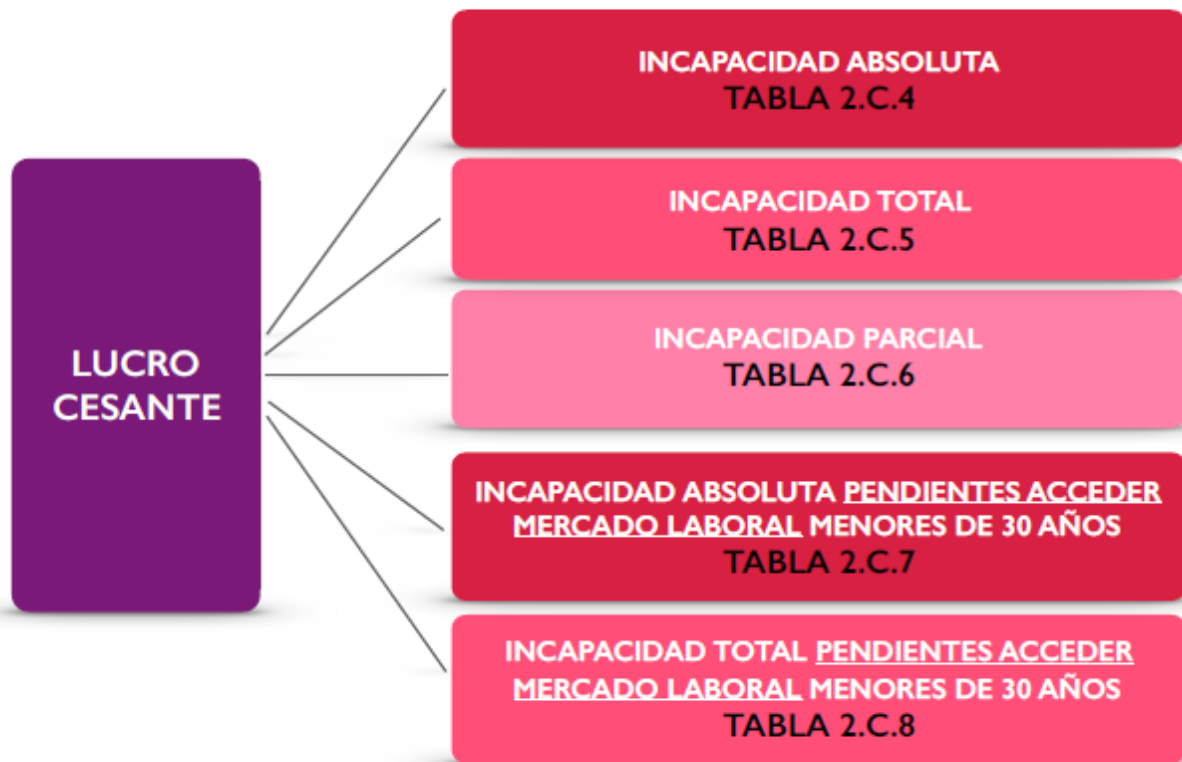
LUCRO CESANTE

INCAPACIDAD ABSOLUTA
TABLA 2.C.4

INCAPACIDAD TOTAL
TABLA 2.C.5

INCAPACIDAD PARCIAL
TABLA 2.C.6

INCAPACIDAD ABSOLUTA PENDIENTES ACCEDER MERCADO LABORAL MENORES DE 30 AÑOS
TABLA 2.C.7

INCAPACIDAD TOTAL PENDIENTES ACCEDER MERCADO LABORAL MENORES DE 30 AÑOS
TABLA 2.C.8